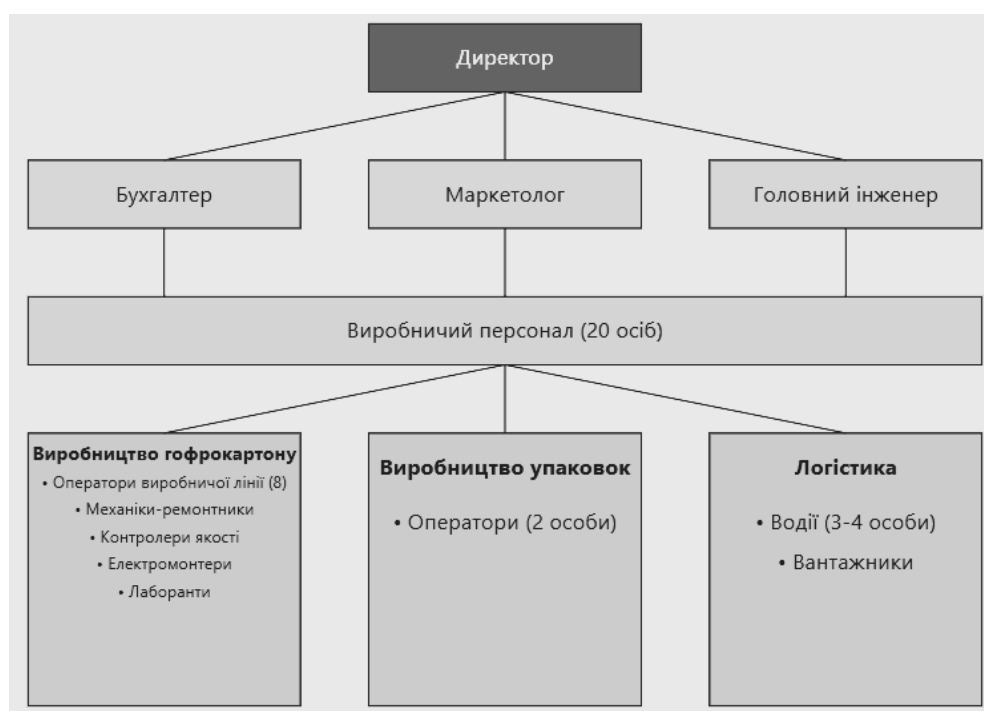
Директор

Бухгалтер

Маркетолог

Головний інженер

Виробничий персонал (20 осіб)

**Виробництво гофрокартону**
• Оператори виробничої лінії (8)
• Механіки-ремонтники
• Контролери якості
• Електромонтери
• Лаборанти

**Виробництво упаковок**
• Оператори (2 особи)

**Логістика**
• Водії (3-4 особи)
• Вантажники